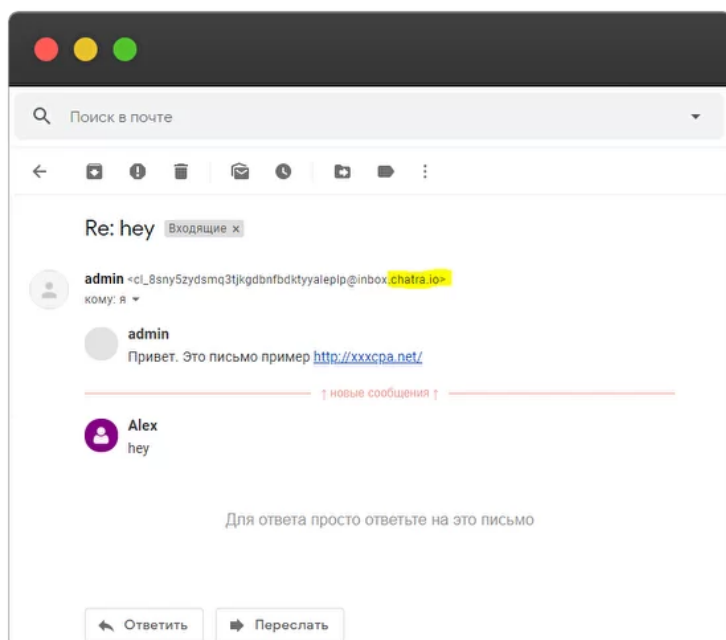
Поиск в почте

Re: hey Входящие ×

admin <cl_8sny5zydsmq3tjkgdbnfbdktyyaleplp@inbox.chatra.io>
кому: я

admin
Привет. Это письмо пример http://xxxcpa.net/

↑ новые сообщения ↑

Alex
hey

Для ответа просто ответьте на это письмо

Ответить Переслать